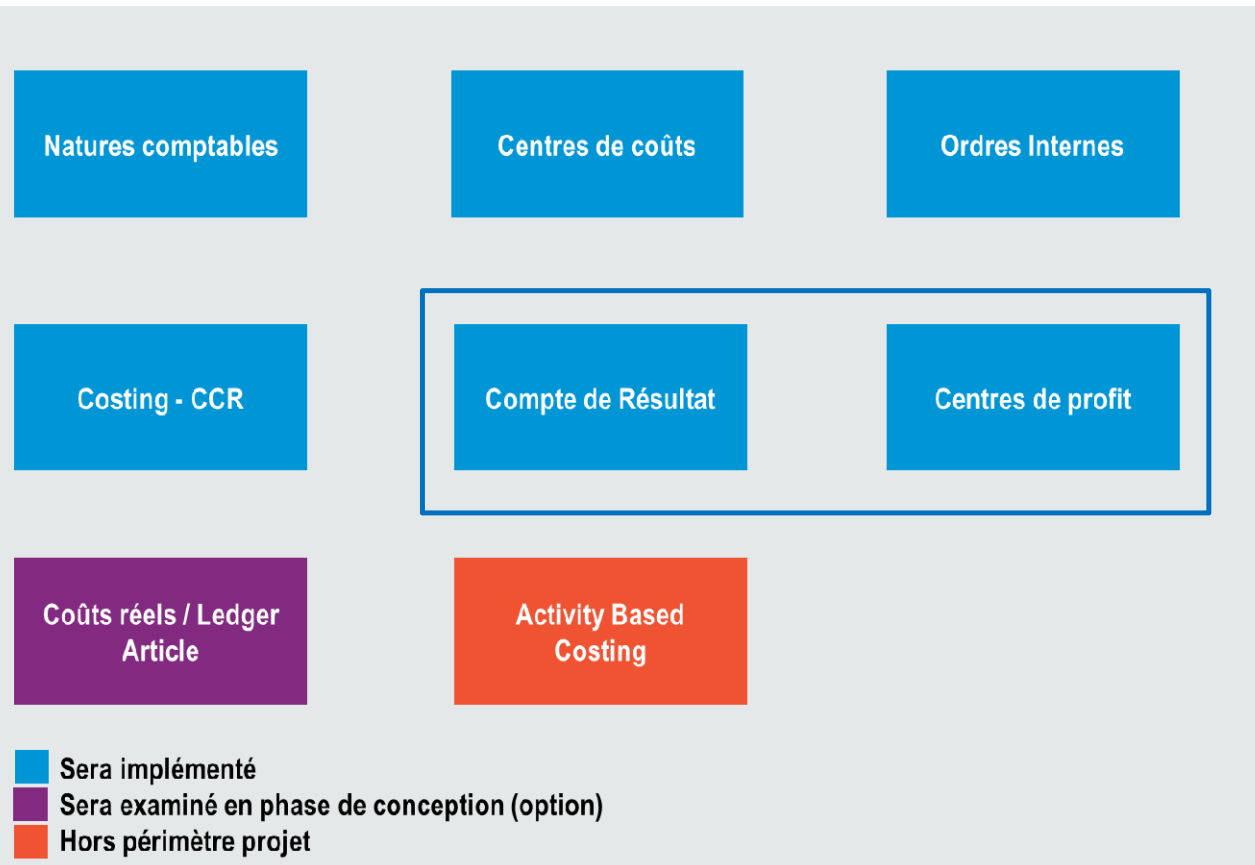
Natures comptables

Centres de coûts

Ordres Internes

Costing - CCR

Compte de Résultat

Centres de profit

Coûts réels / Ledger Article

Activity Based Costing

Sera implémenté
Sera examiné en phase de conception (option)
Hors périmètre projet